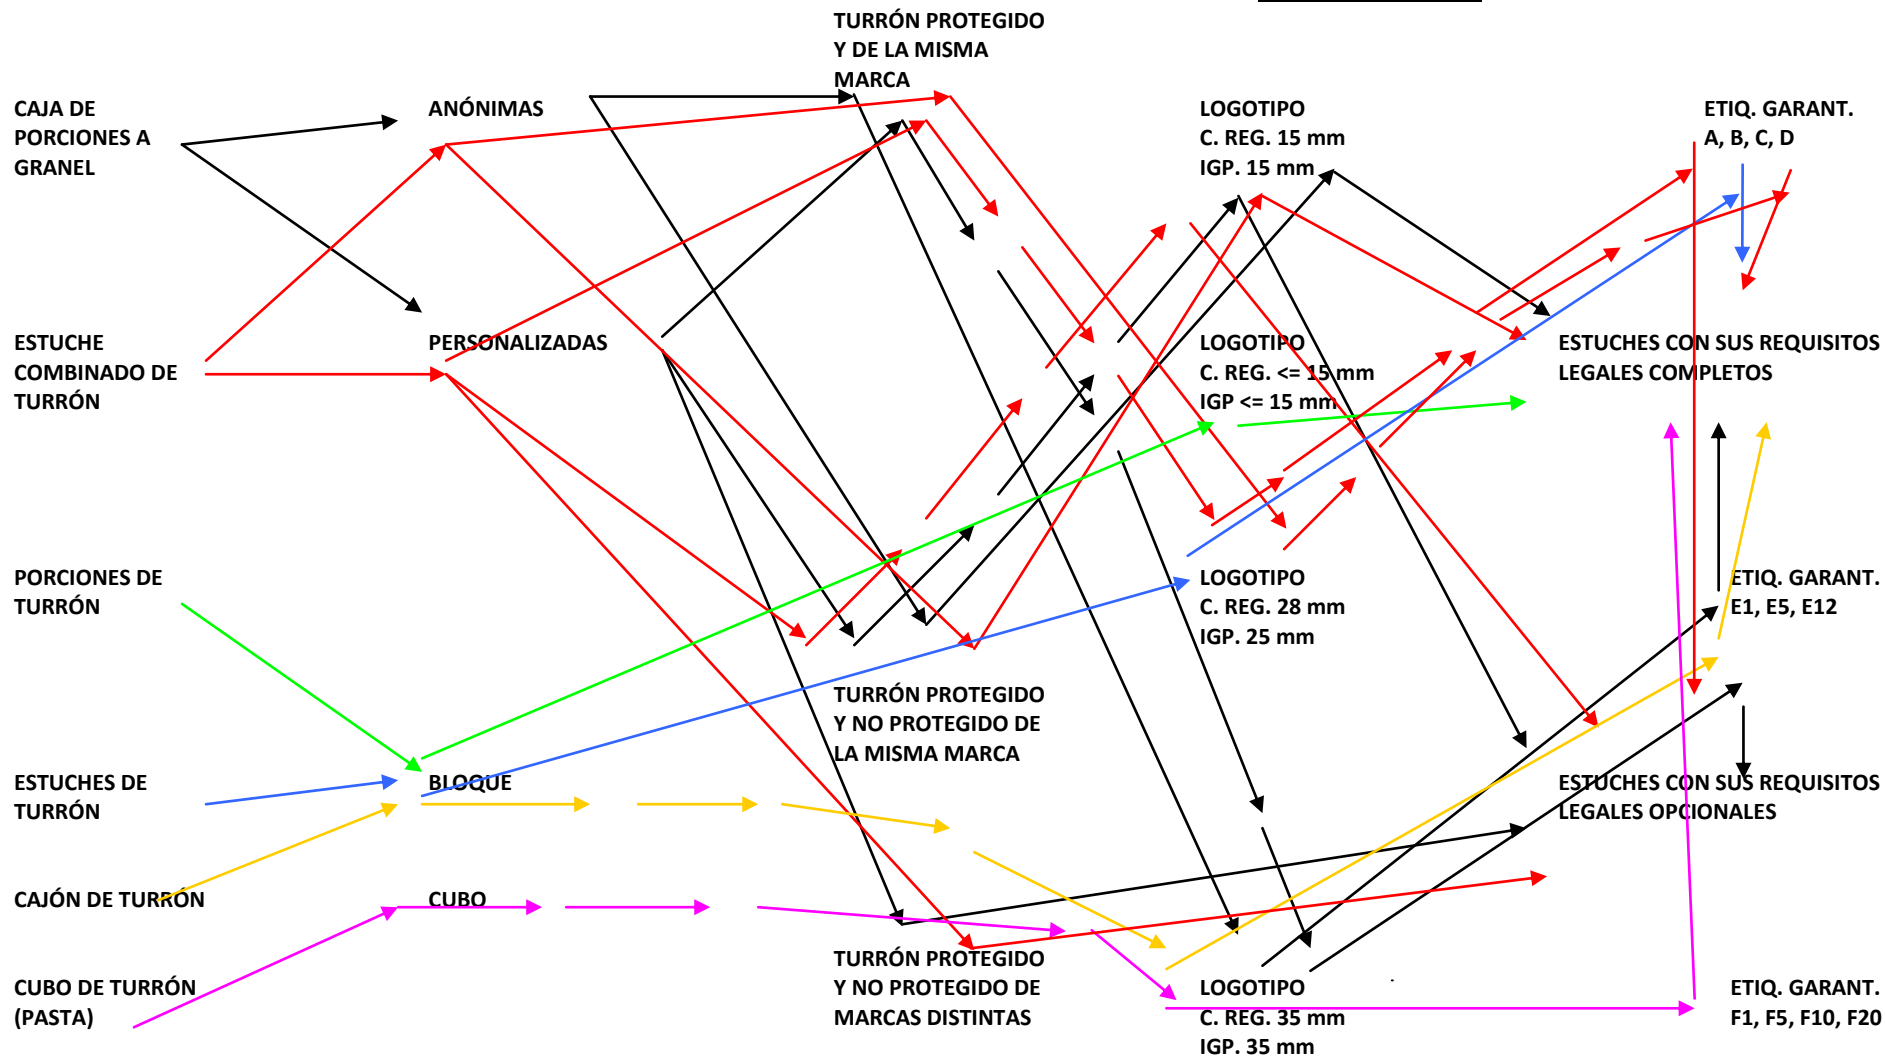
TURRÓN PROTEGIDO Y DE LA MISMA MARCA

CAJA DE PORCIONES A GRANEL

ANÓNIMAS

LOGOTIPO
C. REG. 15 mm
IGP. 15 mm

ETIQ. GARANT.
A, B, C, D

ESTUCHE COMBINADO DE TURRÓN

PERSONALIZADAS

LOGOTIPO
C. REG. <= 15 mm
IGP <= 15 mm

ESTUCHES CON SUS REQUISITOS LEGALES COMPLETOS

PORCIONES DE TURRÓN

LOGOTIPO
C. REG. 28 mm
IGP. 25 mm

ETIQ. GARANT.
E1, E5, E12

TURRÓN PROTEGIDO Y NO PROTEGIDO DE LA MISMA MARCA

ESTUCHES DE TURRÓN

BLOQUE

ESTUCHES CON SUS REQUISITOS LEGALES OPCIONALES

CAJÓN DE TURRÓN

CUBO

TURRÓN PROTEGIDO Y NO PROTEGIDO DE MARCAS DISTINTAS

CUBO DE TURRÓN (PASTA)

LOGOTIPO
C. REG. 35 mm
IGP. 35 mm

ETIQ. GARANT.
F1, F5, F10, F20